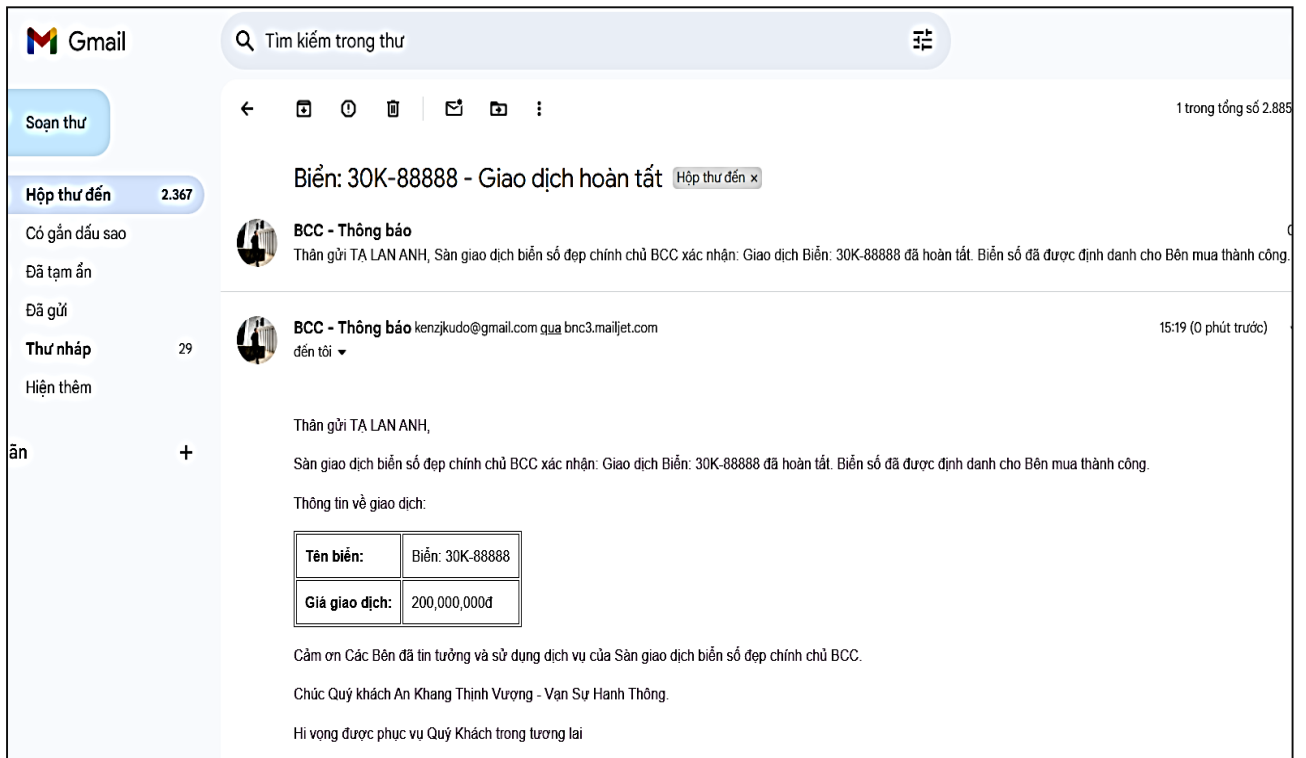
Gmail

Tìm kiếm trong thư

1 trong tổng số 2.885

Soạn thư

Hộp thư đến 2.367
Có gắn dấu sao
Đã tạm ẩn
Đã gửi
Thư nháp 29
Hiện thêm

ãn +

Biển: 30K-88888 - Giao dịch hoàn tất Hộp thư đến ×

BCC - Thông báo
Thân gửi TẠ LAN ANH, Sàn giao dịch biển số đẹp chính chủ BCC xác nhận: Giao dịch Biển: 30K-88888 đã hoàn tất. Biển số đã được định danh cho Bên mua thành công.

BCC - Thông báo kenzjkudo@gmail.com qua bnc3.mailjet.com
đến tôi
15:19 (0 phút trước)

Thân gửi TẠ LAN ANH,

Sàn giao dịch biển số đẹp chính chủ BCC xác nhận: Giao dịch Biển: 30K-88888 đã hoàn tất. Biển số đã được định danh cho Bên mua thành công.

Thông tin về giao dịch:

| Tên biển: | Biển: 30K-88888 |
|---|---|
| Giá giao dịch: | 200,000,000đ |

Cảm ơn Các Bên đã tin tưởng và sử dụng dịch vụ của Sàn giao dịch biển số đẹp chính chủ BCC.

Chúc Quý khách An Khang Thịnh Vượng - Vạn Sự Hanh Thông.

Hi vọng được phục vụ Quý Khách trong tương lai